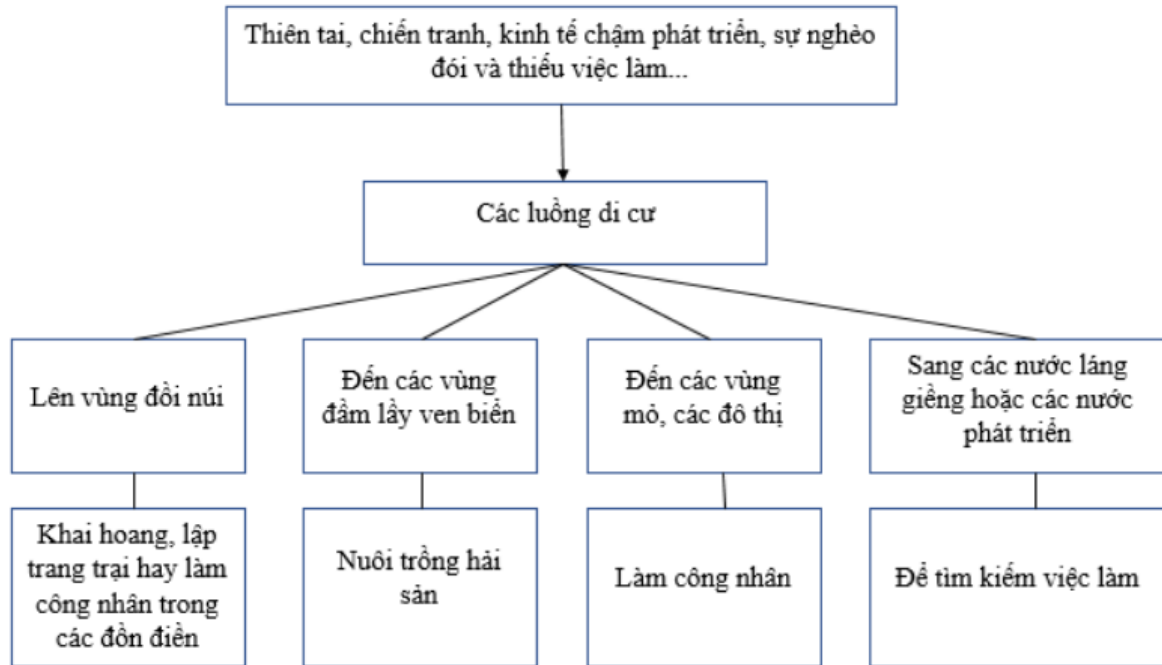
Thiên tai, chiến tranh, kinh tế chậm phát triển, sự nghèo đói và thiếu việc làm...

Các luồng di cư

Lên vùng đồi núi

Đến các vùng đầm lầy ven biển

Đến các vùng mỏ, các đô thị

Sang các nước láng giềng hoặc các nước phát triển

Khai hoang, lập trang trại hay làm công nhân trong các đồn điền

Nuôi trồng hải sản

Làm công nhân

Để tìm kiếm việc làm